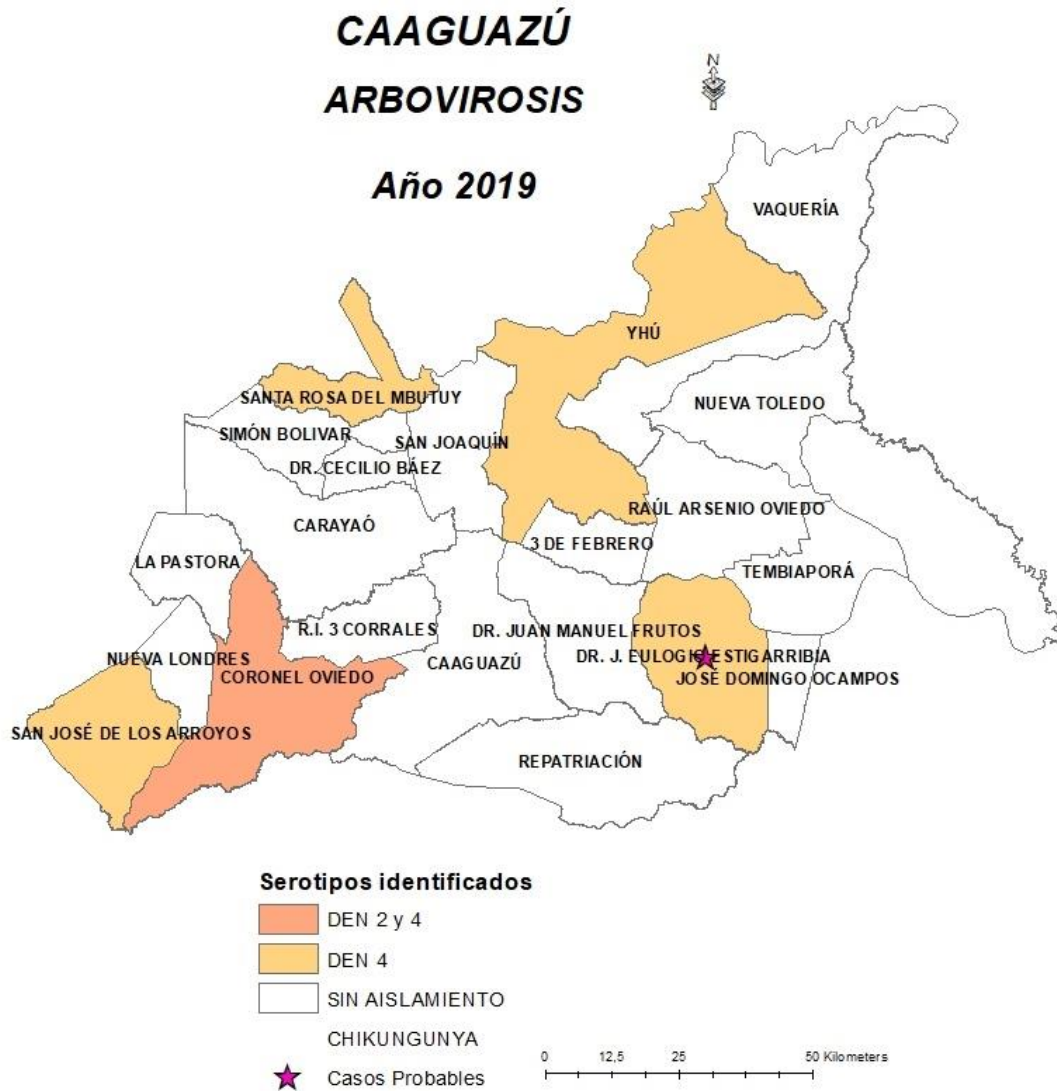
CAAGUAZÚ

ARBOVIROSIS

Año 2019

N

VAQUERÍA

YHÚ

NUEVA TOLEDO

SANTA ROSA DEL MBUTUY

SIMÓN BOLIVAR

SAN JOAQUÍN

DR. CECILIO BÁEZ

RAÚL ARSENIO OVIEDO

CARAYAÓ

3 DE FEBRERO

LA PASTORA

TEMBIAPORÁ

R.I. 3 CORRALES

DR. JUAN MANUEL FRUTOS

NUEVA LONDRES

DR. J. EULOGIO ESTIGARRIBIA

CORONEL OVIEDO

CAAGUAZÚ

JOSÉ DOMINGO OCAMPOS

SAN JOSÉ DE LOS ARROYOS

REPATRIACIÓN

Serotipos identificados

DEN 2 y 4

DEN 4

SIN AISLAMIENTO

CHIKUNGUNYA

Casos Probables

0 12,5 25 50 Kilometers